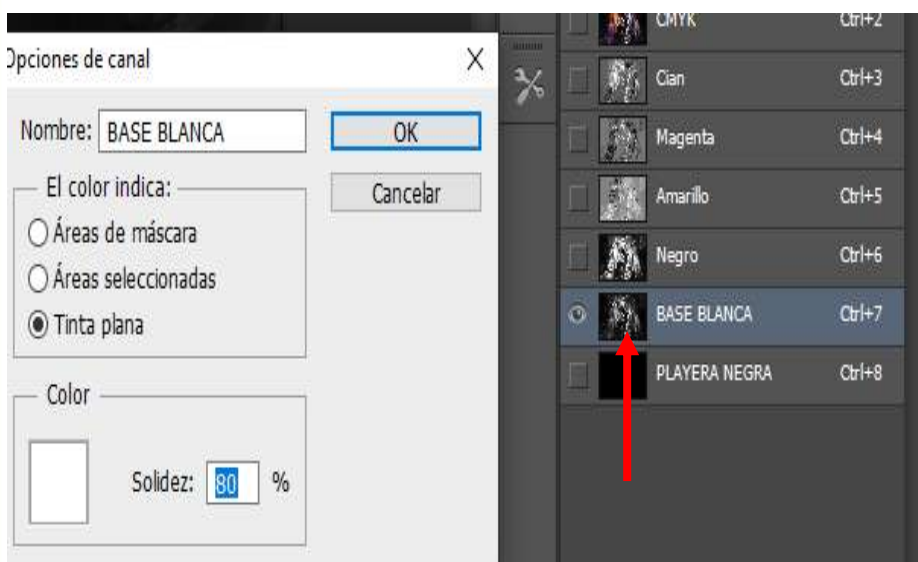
Opciones de canal

X

Nombre: BASE BLANCA

OK

Cancelar

El color indica:

Áreas de máscara

Áreas seleccionadas

Tinta plana

Color

Solidez: 80 %

CMYK Ctrl+2

Cian Ctrl+3

Magenta Ctrl+4

Amarillo Ctrl+5

Negro Ctrl+6

BASE BLANCA Ctrl+7

PLAYERA NEGRA Ctrl+8